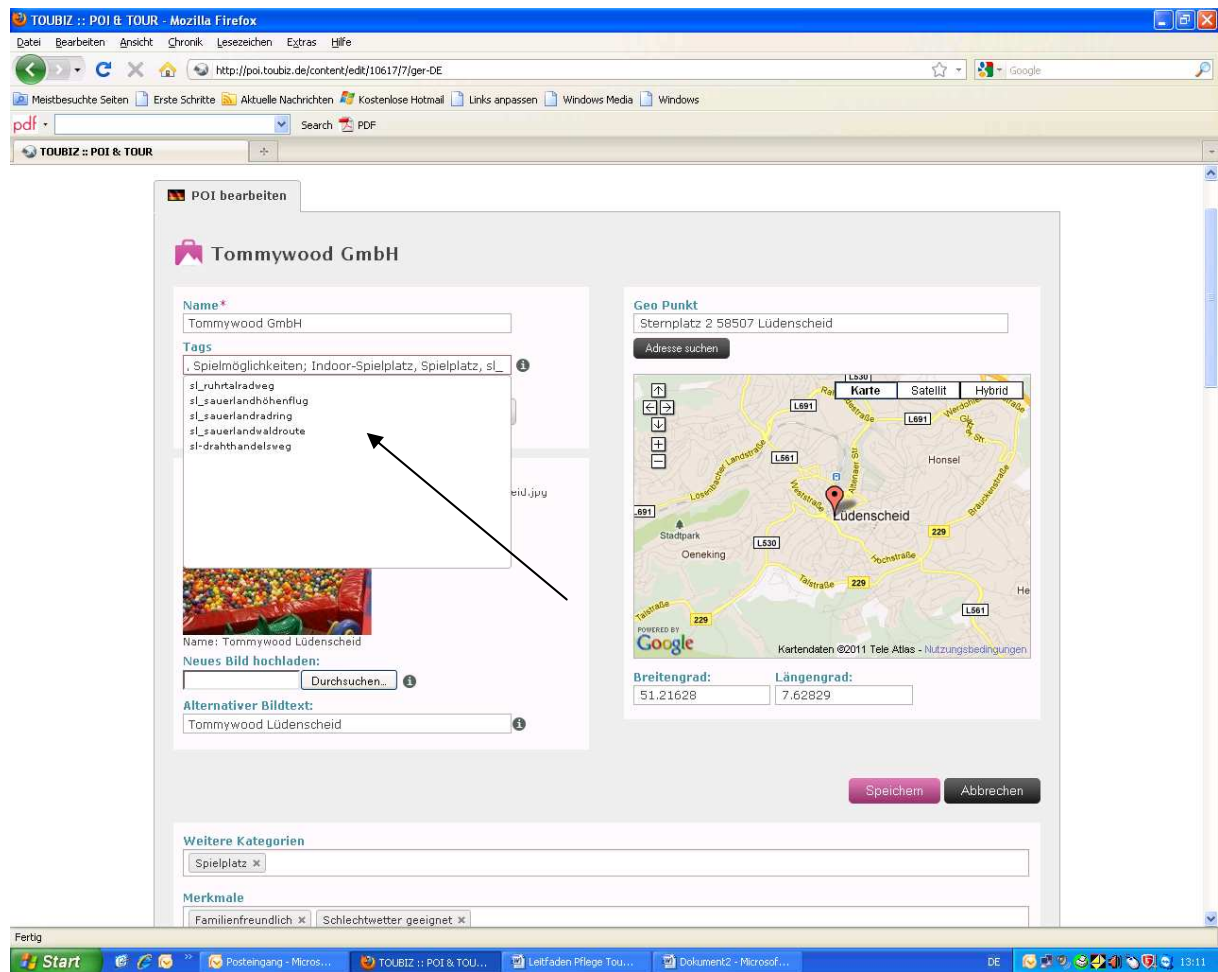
TOUBIZ :: POI & TOUR - Mozilla Firefox

Datei Bearbeiten Ansicht Chronik Lesezeichen Extras Hilfe

http://poi.toubiz.de/content/edit/10617/7/ger-DE

Google

Meistbesuchte Seiten Erste Schritte Aktuelle Nachrichten Kostenlose Hotmail Links anpassen Windows Media Windows

pdf Search PDF

TOUBIZ :: POI & TOUR

POI bearbeiten

Tommywood GmbH

Name*
Tommywood GmbH

Tags
, Spielmöglichkeiten; Indoor-Spielplatz, Spielplatz, sl_

sl_ruhrtalradweg
sl_sauerlandhöhenflug
sl_sauerlandradring
sl_sauerlandwaldroute
sl-drahthandelsweg

eid.jpg

Name: Tommywood Lüdenscheid

Neues Bild hochladen:
Durchsuchen...

Alternativer Bildtext:
Tommywood Lüdenscheid

Geo Punkt
Sternplatz 2 58507 Lüdenscheid
Adresse suchen

Karte Satellit Hybrid

L530 L691 L691 L561 Honsel Lüdenscheid 229 Stadtpark Oeneking L530 229 229 L561 He

POWERED BY Google
Kartendaten ©2011 Tele Atlas - Nutzungsbedingungen

Breitengrad:
51.21628
Längengrad:
7.62829

Speichern Abbrechen

Weitere Kategorien
Spielplatz ×

Merkmale
Familienfreundlich × Schlechtwetter geeignet ×

Fertig

Start Posteingang - Micros... TOUBIZ :: POI & TOU... Leitfaden Pflege Tou... Dokument2 - Microsof... DE 13:11